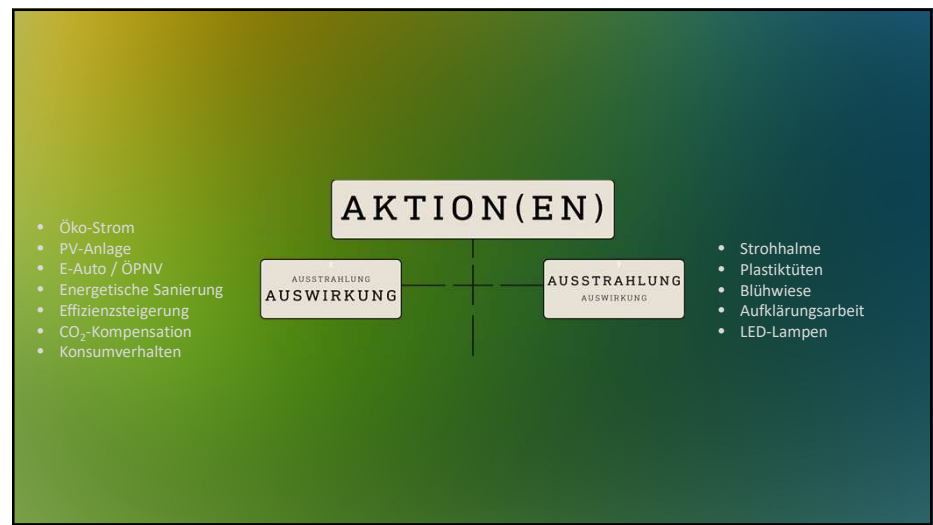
AKTION(EN)

- Öko-Strom
- PV-Anlage
- E-Auto / ÖPNV
- Energetische Sanierung
- Effizienzsteigerung
- $CO_2$-Kompensation
- Konsumverhalten

AUSSTRAHLUNG
AUSWIRKUNG

AUSSTRAHLUNG
AUSWIRKUNG

- Strohhalme
- Plastiktüten
- Blühwiese
- Aufklärungsarbeit
- LED-Lampen